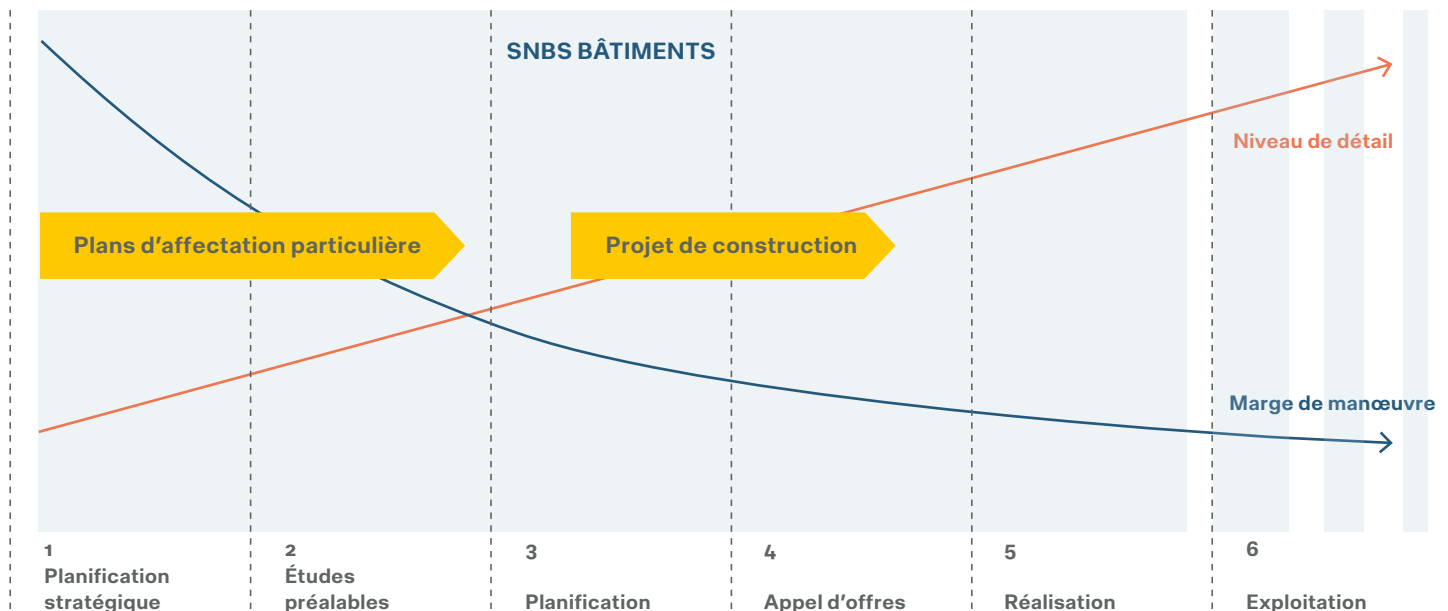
SNBS BÂTIMENTS

Niveau de détail

Plans d'affectation particulière

Projet de construction

Marge de manœuvre

1
Planification stratégique

2
Études préalables

3
Planification

4
Appel d'offres

5
Réalisation

6
Exploitation